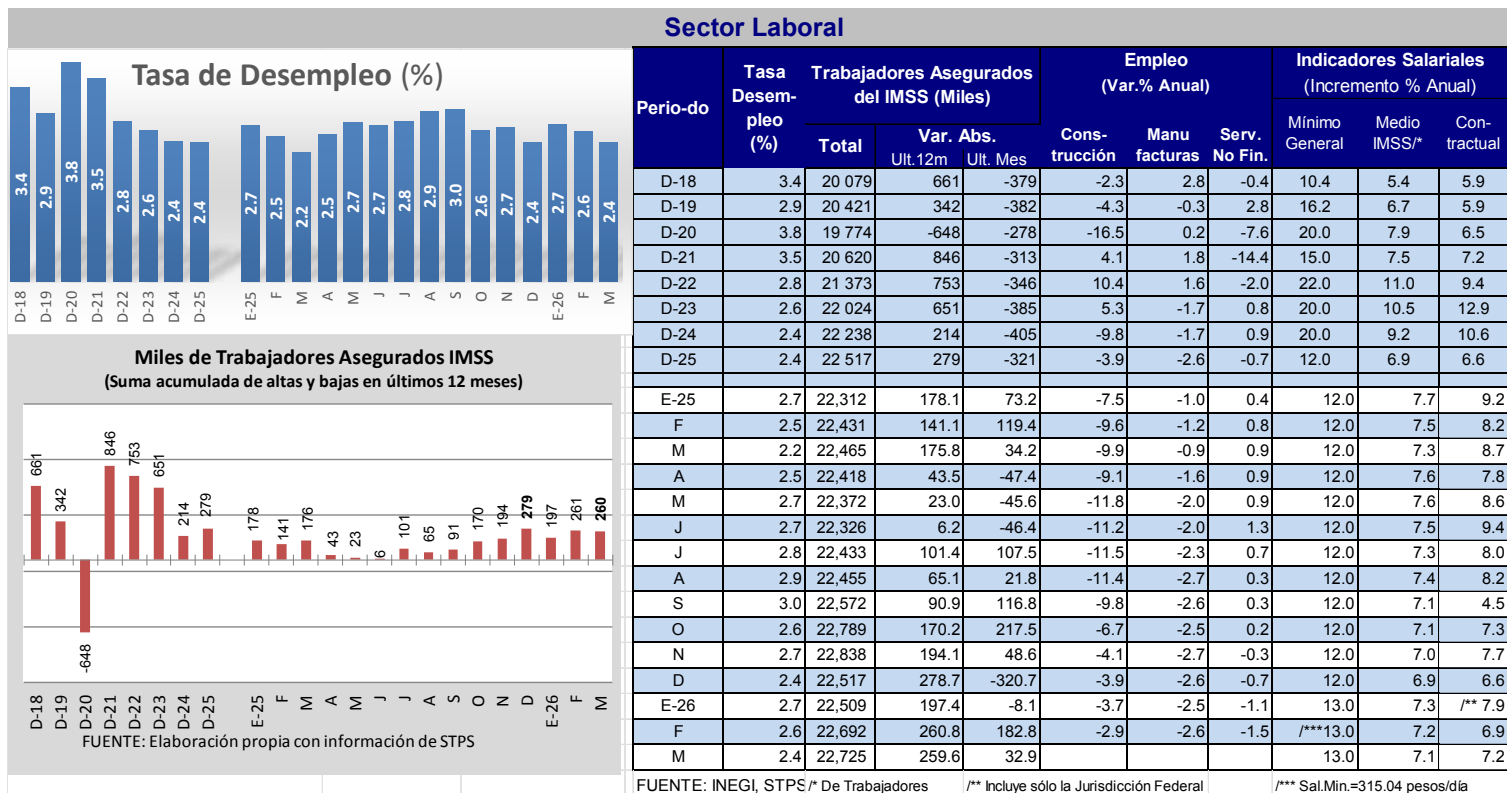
Sector Laboral

Tasa de Desempleo (%)

3.4 2.9 3.8 3.5 2.8 2.6 2.4 2.4 2.7 2.5 2.2 2.5 2.7 2.7 2.8 2.9 3.0 2.6 2.7 2.4 2.7 2.6 2.4

D-18 D-19 D-20 D-21 D-22 D-23 D-24 D-25 E-25 F M A M J J A S O N D E-26 F M

Miles de Trabajadores Asegurados IMSS
(Suma acumulada de altas y bajas en últimos 12 meses)

661 342 -648 846 753 651 214 279 178 141 176 43 23 6 101 65 91 170 194 279 197 261 260

D-18 D-19 D-20 D-21 D-22 D-23 D-24 D-25 E-25 F M A M J J A S O N D E-26 F M

FUENTE: Elaboración propia con información de STPS

| Perio-do | Tasa Desem-pleo (%) | Trabajadores Asegurados del IMSS (Miles) Total | Var. Abs. Ult.12m | Ult. Mes | Empleo (Var.% Anual) Cons-trucción | Manu facturas | Serv. No Fin. | Indicadores Salariales (Incremento % Anual) Mínimo General | Medio IMSS/* | Con-tractual |
|---|---|---|---|---|---|---|---|---|---|---|
| D-18 | 3.4 | 20 079 | 661 | -379 | -2.3 | 2.8 | -0.4 | 10.4 | 5.4 | 5.9 |
| D-19 | 2.9 | 20 421 | 342 | -382 | -4.3 | -0.3 | 2.8 | 16.2 | 6.7 | 5.9 |
| D-20 | 3.8 | 19 774 | -648 | -278 | -16.5 | 0.2 | -7.6 | 20.0 | 7.9 | 6.5 |
| D-21 | 3.5 | 20 620 | 846 | -313 | 4.1 | 1.8 | -14.4 | 15.0 | 7.5 | 7.2 |
| D-22 | 2.8 | 21 373 | 753 | -346 | 10.4 | 1.6 | -2.0 | 22.0 | 11.0 | 9.4 |
| D-23 | 2.6 | 22 024 | 651 | -385 | 5.3 | -1.7 | 0.8 | 20.0 | 10.5 | 12.9 |
| D-24 | 2.4 | 22 238 | 214 | -405 | -9.8 | -1.7 | 0.9 | 20.0 | 9.2 | 10.6 |
| D-25 | 2.4 | 22 517 | 279 | -321 | -3.9 | -2.6 | -0.7 | 12.0 | 6.9 | 6.6 |
| E-25 | 2.7 | 22,312 | 178.1 | 73.2 | -7.5 | -1.0 | 0.4 | 12.0 | 7.7 | 9.2 |
| F | 2.5 | 22,431 | 141.1 | 119.4 | -9.6 | -1.2 | 0.8 | 12.0 | 7.5 | 8.2 |
| M | 2.2 | 22,465 | 175.8 | 34.2 | -9.9 | -0.9 | 0.9 | 12.0 | 7.3 | 8.7 |
| A | 2.5 | 22,418 | 43.5 | -47.4 | -9.1 | -1.6 | 0.9 | 12.0 | 7.6 | 7.8 |
| M | 2.7 | 22,372 | 23.0 | -45.6 | -11.8 | -2.0 | 0.9 | 12.0 | 7.6 | 8.6 |
| J | 2.7 | 22,326 | 6.2 | -46.4 | -11.2 | -2.0 | 1.3 | 12.0 | 7.5 | 9.4 |
| J | 2.8 | 22,433 | 101.4 | 107.5 | -11.5 | -2.3 | 0.7 | 12.0 | 7.3 | 8.0 |
| A | 2.9 | 22,455 | 65.1 | 21.8 | -11.4 | -2.7 | 0.3 | 12.0 | 7.4 | 8.2 |
| S | 3.0 | 22,572 | 90.9 | 116.8 | -9.8 | -2.6 | 0.3 | 12.0 | 7.1 | 4.5 |
| O | 2.6 | 22,789 | 170.2 | 217.5 | -6.7 | -2.5 | 0.2 | 12.0 | 7.1 | 7.3 |
| N | 2.7 | 22,838 | 194.1 | 48.6 | -4.1 | -2.7 | -0.3 | 12.0 | 7.0 | 7.7 |
| D | 2.4 | 22,517 | 278.7 | -320.7 | -3.9 | -2.6 | -0.7 | 12.0 | 6.9 | 6.6 |
| E-26 | 2.7 | 22,509 | 197.4 | -8.1 | -3.7 | -2.5 | -1.1 | 13.0 | 7.3 | /** 7.9 |
| F | 2.6 | 22,692 | 260.8 | 182.8 | -2.9 | -2.6 | -1.5 | /***13.0 | 7.2 | 6.9 |
| M | 2.4 | 22,725 | 259.6 | 32.9 | | | | 13.0 | 7.1 | 7.2 |

FUENTE: INEGI, STPS /* De Trabajadores /** Incluye sólo la Jurisdicción Federal /*** Sal.Min.=315.04 pesos/día